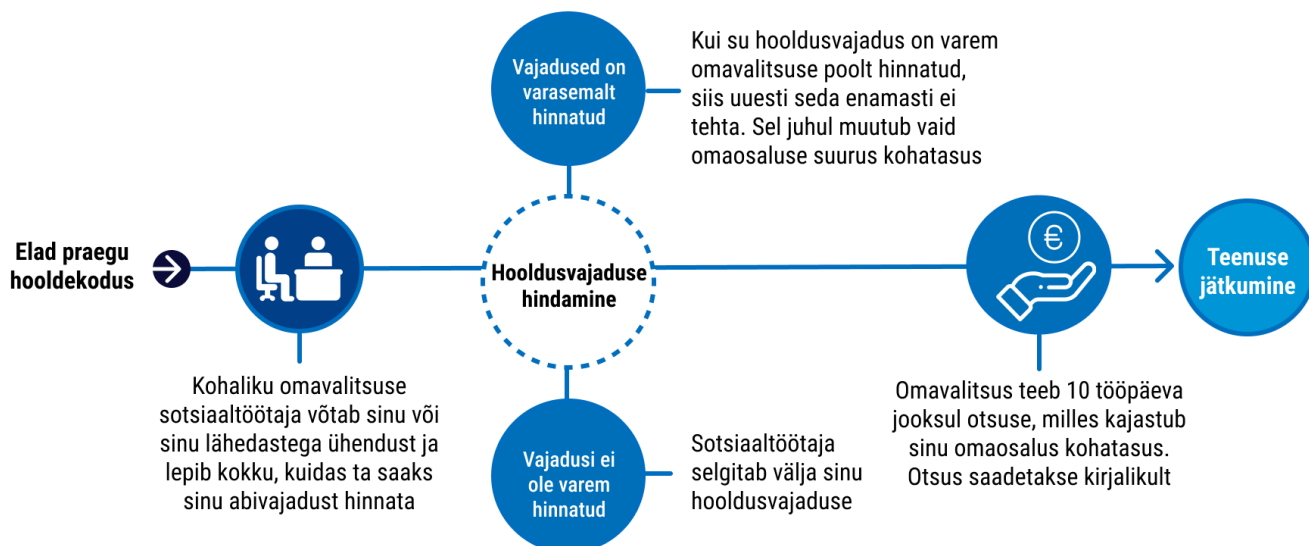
Vajadused on varasemalt hinnatud

Kui su hooldusvajadus on varem omavalitsuse poolt hinnatud, siis uuesti seda enamasti ei tehta. Sel juhul muutub vaid omaosaluse suurus kohatasus

Elad praegu hooldekodus

Hooldusvajaduse hindamine

€

Teenuse jätkumine

Kohaliku omavalitsuse sotsiaaltöötaja võtab sinu või sinu lähedastega ühendust ja lepib kokku, kuidas ta saaks sinu abivajadust hinnata

Vajadusi ei ole varem hinnatud

Sotsiaaltöötaja selgitab välja sinu hooldusvajaduse

Omavalitsus teeb 10 tööpäeva jooksul otsuse, milles kajastub sinu omaosalus kohatasus. Otsus saadetakse kirjalikult